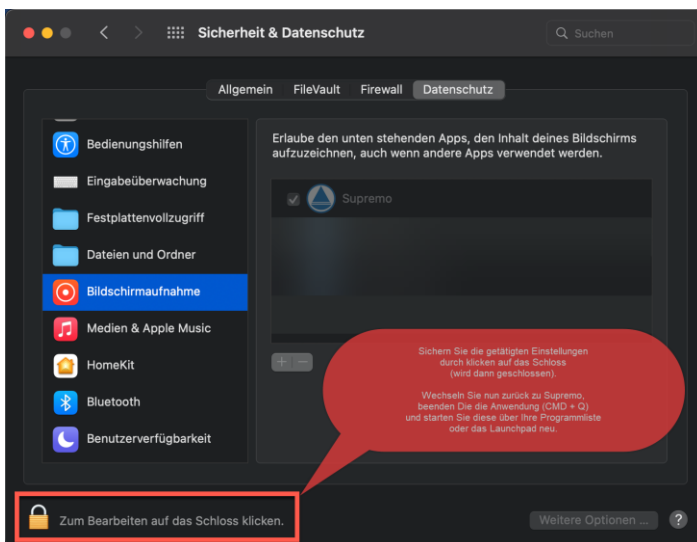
Sicherheit & Datenschutz

Suchen

Allgemein FileVault Firewall Datenschutz

Bedienungshilfen
Eingabeüberwachung
Festplattenvollzugriff
Dateien und Ordner
Bildschirmaufnahme
Medien & Apple Music
HomeKit
Bluetooth
Benutzerverfügbarkeit

Erlaube den unten stehenden Apps, den Inhalt deines Bildschirms aufzuzeichnen, auch wenn andere Apps verwendet werden.

Supremo

+ −

Sichern Sie die getätigten Einstellungen durch klicken auf das Schloss (wird dann geschlossen).

Wechseln Sie nun zurück zu Supremo, beenden Die die Anwendung (CMD + Q) und starten Sie diese über Ihre Programmliste oder das Launchpad neu.

Zum Bearbeiten auf das Schloss klicken.

Weitere Optionen ...

?